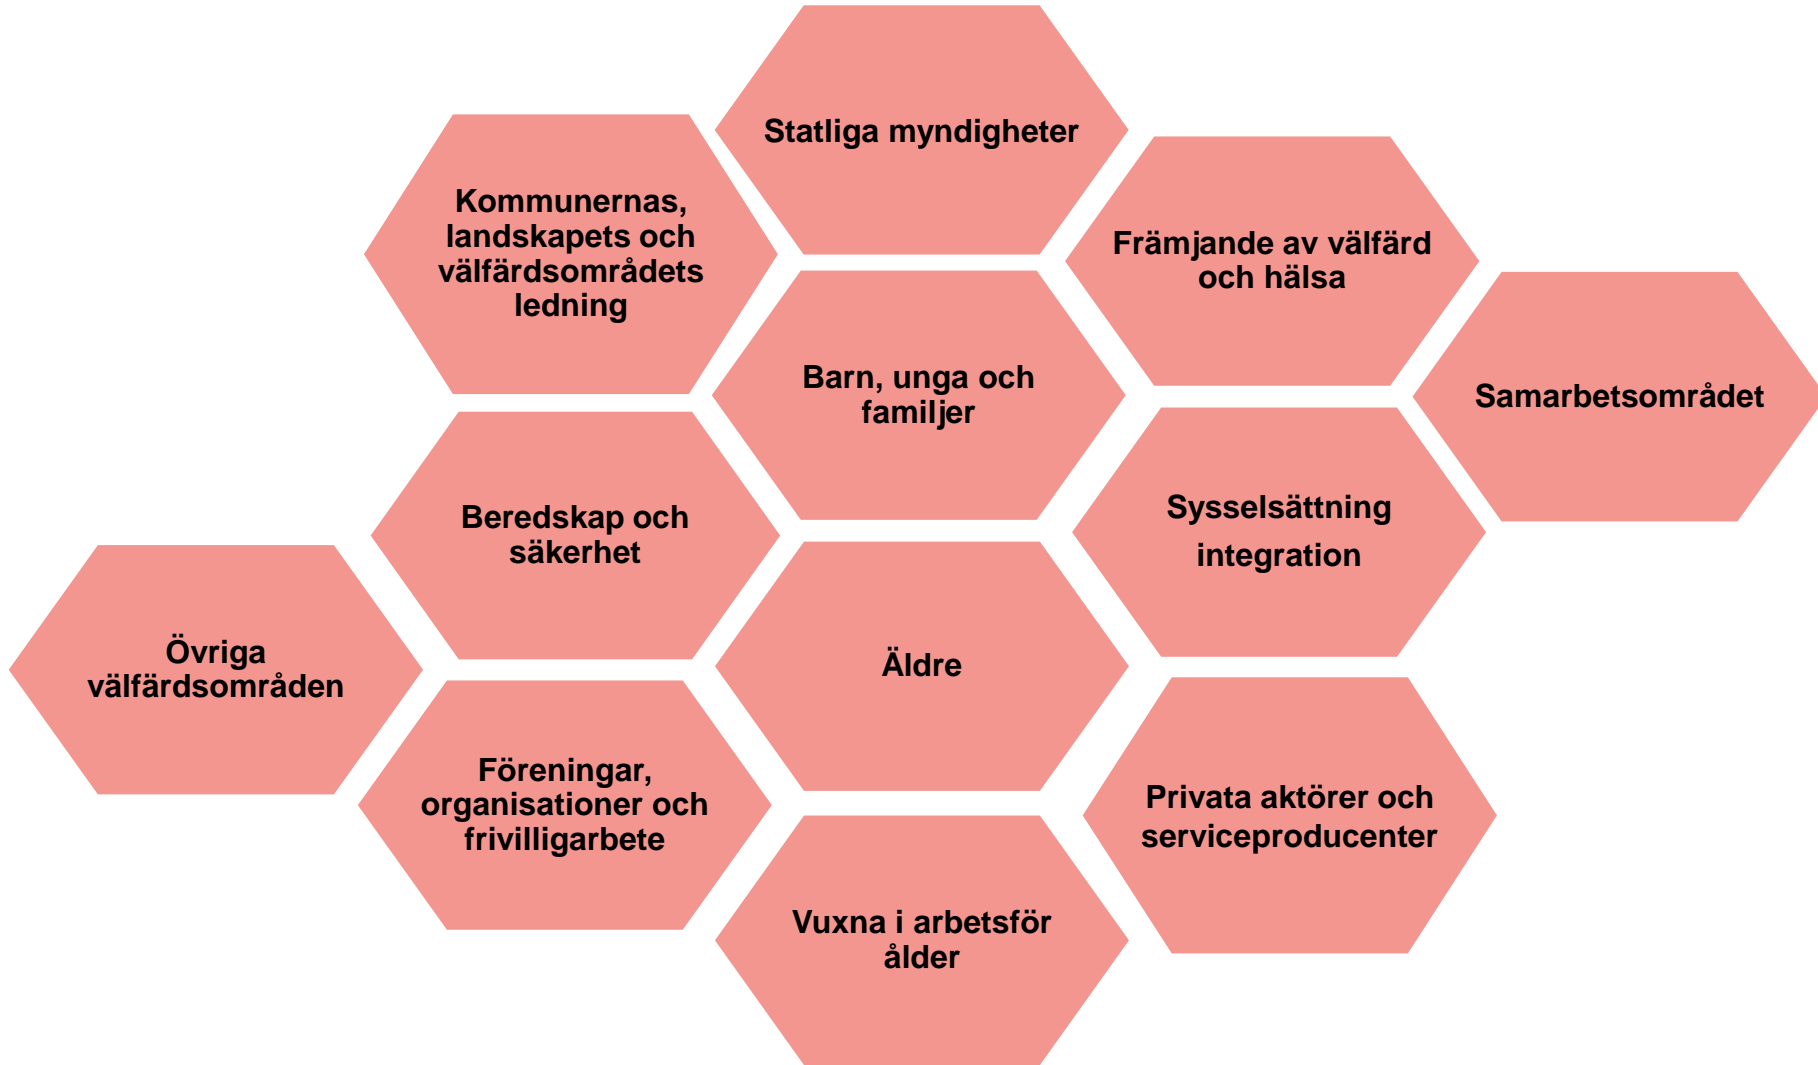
Statliga myndigheter

Kommunernas, landskapets och välfärdsområdets ledning

Främjande av välfärd och hälsa

Barn, unga och familjer

Samarbetsområdet

Beredskap och säkerhet

Sysselsättning integration

Övriga välfärdsområden

Äldre

Föreningar, organisationer och frivilligarbete

Privata aktörer och serviceproducenter

Vuxna i arbetsför ålder